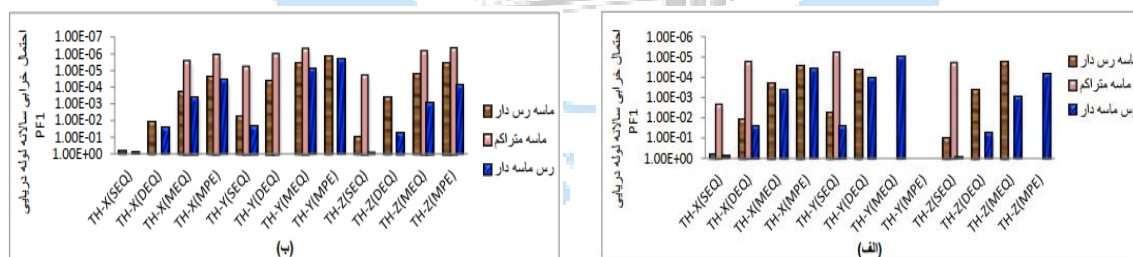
1.00E-07
1.00E-06
1.00E-05
1.00E-04
1.00E-03
1.00E-02
1.00E-01
1.00E+00

احتمال خرابی سالانه لوله دریایی
PF1

ماسه رس دار
ماسه متراکم
رس ماسه دار

TH-X(SEQ)
TH-X(DEQ)
TH-X(MEQ)
TH-X(MPE)
TH-Y(SEQ)
TH-Y(DEQ)
TH-Y(MEQ)
TH-Y(MPE)
TH-Z(SEQ)
TH-Z(DEQ)
TH-Z(MEQ)
TH-Z(MPE)

(ب)

1.00E-06
1.00E-05
1.00E-04
1.00E-03
1.00E-02
1.00E-01
1.00E+00

احتمال خرابی سالانه لوله دریایی
PF1

ماسه رس دار
ماسه متراکم
رس ماسه دار

TH-X(SEQ)
TH-X(DEQ)
TH-X(MEQ)
TH-X(MPE)
TH-Y(SEQ)
TH-Y(DEQ)
TH-Y(MEQ)
TH-Y(MPE)
TH-Z(SEQ)
TH-Z(DEQ)
TH-Z(MEQ)
TH-Z(MPE)

(الف)